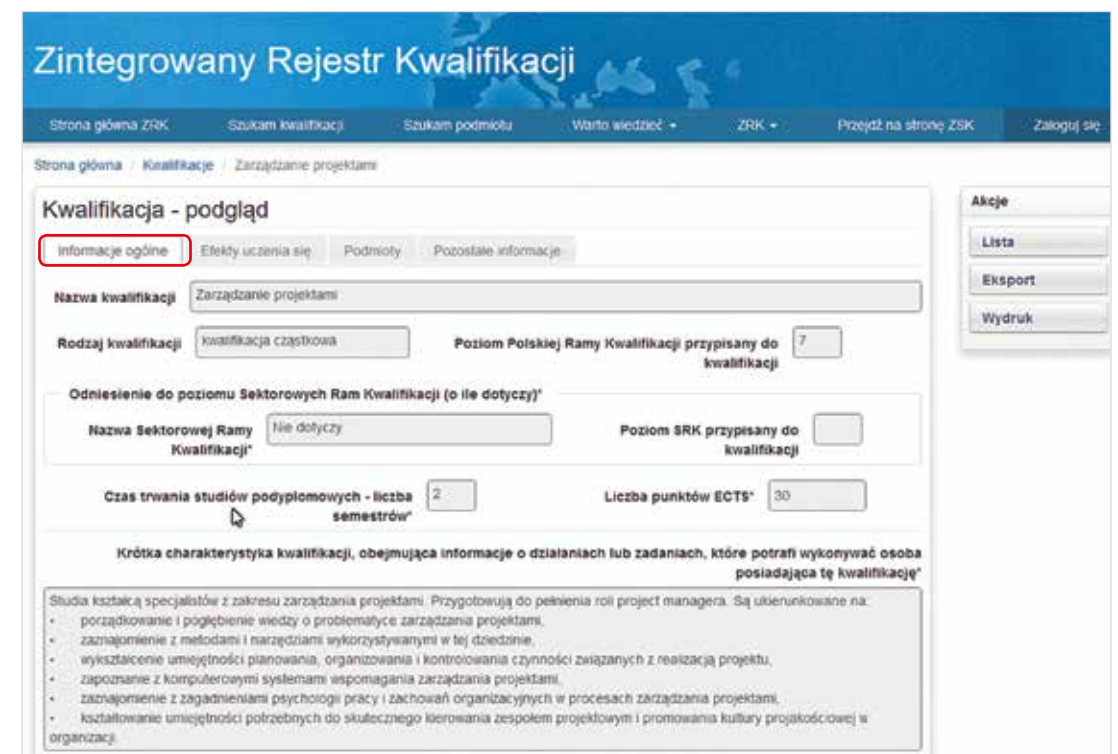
Zintegrowany Rejestr Kwalifikacji

Strona główna ZRK | Szukam kwalifikacji | Szukam podmiotu | Warto wiedzieć ▾ | ZRK ▾ | Przejdź na stronę ZSK | Zaloguj się

Strona główna / Kwalifikacje / Zarządzanie projektami

Kwalifikacja - podgląd

Informacje ogólne | Efekty uczenia się | Podmioty | Pozostałe informacje

Akcje
Lista
Eksport
Wydruk

Nazwa kwalifikacji: Zarządzanie projektami

Rodzaj kwalifikacji: kwalifikacja cząstkowa

Poziom Polskiej Ramy Kwalifikacji przypisany do kwalifikacji: 7

Odniesienie do poziomu Sektorowych Ram Kwalifikacji (o ile dotyczy)*

Nazwa Sektorowej Ramy Kwalifikacji*: Nie dotyczy

Poziom SRK przypisany do kwalifikacji

Czas trwania studiów podyplomowych - liczba semestrów*: 2

Liczba punktów ECTS*: 30

Krótka charakterystyka kwalifikacji, obejmująca informacje o działaniach lub zadaniach, które potrafi wykonywać osoba posiadająca tę kwalifikację*

Studia kształcą specjalistów z zakresu zarządzania projektami. Przygotowują do pełnienia roli project managera. Są ukierunkowane na:
• porządkowanie i pogłębienie wiedzy o problematyce zarządzania projektami,
• zaznajomienie z metodami i narzędziami wykorzystywanymi w tej dziedzinie,
• wykształcenie umiejętności planowania, organizowania i kontrolowania czynności związanych z realizacją projektu,
• zapoznanie z komputerowymi systemami wspomagania zarządzania projektami,
• zaznajomienie z zagadnieniami psychologii pracy i zachowań organizacyjnych w procesach zarządzania projektami,
• kształtowanie umiejętności potrzebnych do skutecznego kierowania zespołem projektowym i promowania kultury projakościowej w organizacji.